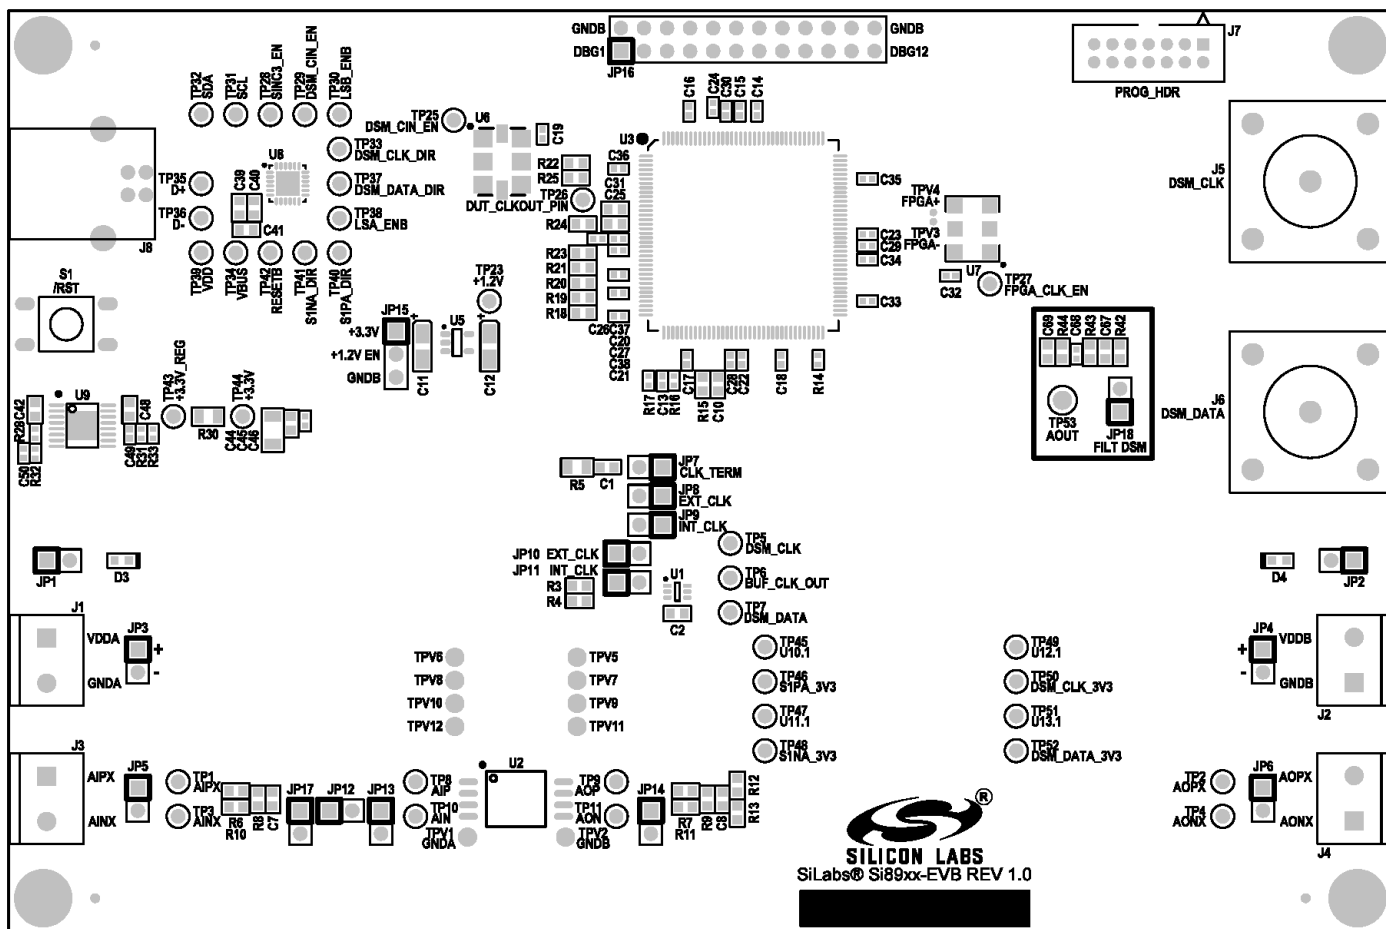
GNDB
DBG1
JP16
GNDB
DBG12
J7
PROG_HDR

TP32 SDA
TP31 SCL
TP28 SINC3_EN
TP29 DSM_CIN_EN
TP30 LSB_ENB
TP25 DSM_CIN_EN
U6
C19
U3
C16
C24
C30
C15
C14

TP33 DSM_CLK_DIR
TP37 DSM_DATA_DIR
TP38 LSA_ENB
U8
TP35 D+
TP36 D-
C39
C40
C41
J8

C36
R22
R25
C31
C25
TP26
DUT_CLKOUT_PIN
R24
C35
TPV4 FPGA+
TPV3 FPGA-
C23
C29
C34
C33
U7
C32
TP27 FPGA_CLK_EN

J5 DSM_CLK

S1 /RST
TP39 VDD
TP34 VBUS
TP42 RESETB
TP41 S1NA_DIR
TP40 S1PA_DIR
TP23 +1.2V
JP15
+3.3V
+1.2V EN
GNDB
U5
C11
C12
R23
R21
R20
R19
R18
C26
C37
C20
C27
C38
C21

C69
R44
C68
R43
C67
R42
TP53 AOUT
JP18 FILT DSM
J6 DSM_DATA

U9
R28
C42
C50
R32
C48
C49
R31
R33
TP43 +3.3V_REG
R30
TP44 +3.3V
C44
C45
C46

R17
C13
R16
C17
R15
C10
C28
C22
C18
R14

R5
C1
JP7 CLK_TERM
JP8 EXT_CLK
JP9 INT_CLK
TP5 DSM_CLK
JP10 EXT_CLK
JP11 INT_CLK
R3
R4
U1
TP6 BUF_CLK_OUT
C2
TP7 DSM_DATA

JP1
D3
D4
JP2

J1
VDDA
JP3
+
-
GNDA
TPV6
TPV8
TPV10
TPV12
TPV5
TPV7
TPV9
TPV11
TP45 U10.1
TP46 S1PA_3V3
TP47 U11.1
TP48 S1NA_3V3
TP49 U12.1
TP50 DSM_CLK_3V3
TP51 U13.1
TP52 DSM_DATA_3V3
JP4
+
-
VDDB
GNDB
J2

J3
AIPX
JP5
AINX
TP1 AIPX
TP3 AINX
R6
R10
R8
C7
JP17
JP12
JP13
TP8 AIP
TP10 AIN
TPV1 GNDA
U2
TP9 AOP
TP11 AON
TPV2 GNDB
JP14
R7
R11
R9
C8
R13
R12
SILICON LABS
SiLabs® Si89xx-EVB REV 1.0
TP2 AOPX
TP4 AONX
JP6
AOPX
AONX
J4